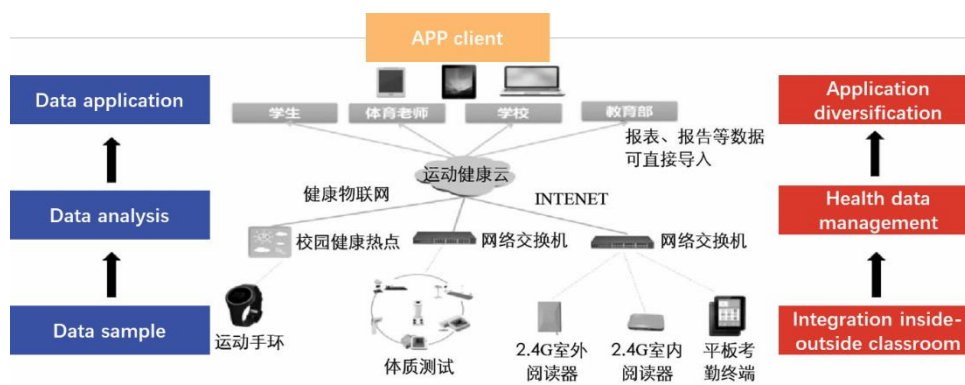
APP client

Data application

Data analysis

Data sample

学生
体育老师
学校
教育部

报表、报告等数据可直接导入

运动健康云

健康物联网

INTENET

校园健康热点

网络交换机

网络交换机

运动手环

体质测试

2.4G室外阅读器

2.4G室内阅读器

平板考勤终端

Application diversification

Health data management

Integration inside-outside classroom